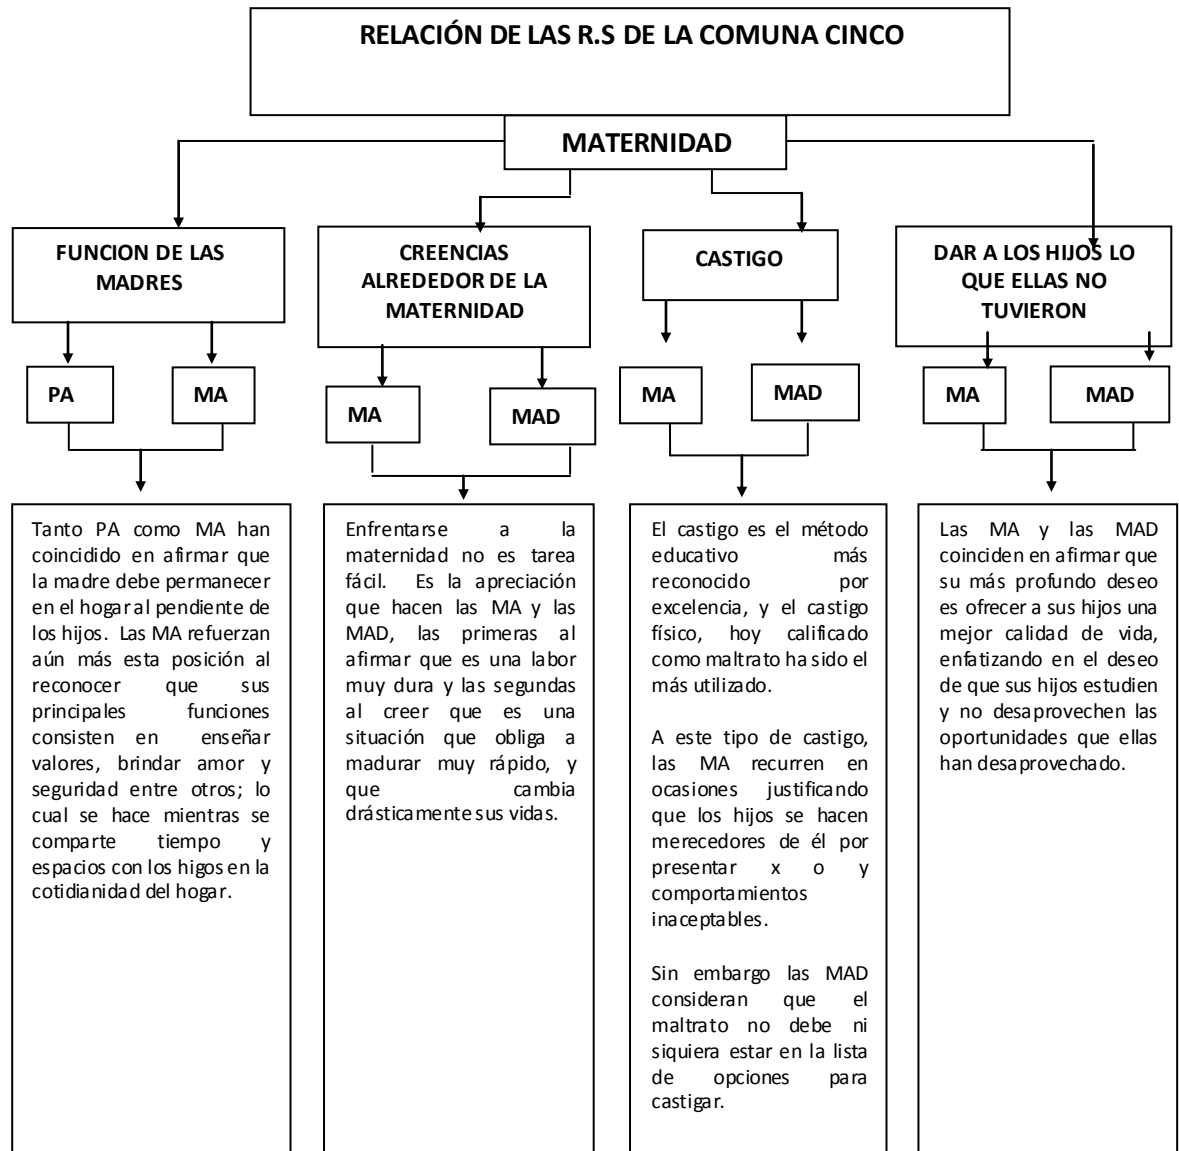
RELACIÓN DE LAS R.S DE LA COMUNA CINCO

MATERNIDAD

FUNCION DE LAS MADRES

PA

MA

Tanto PA como MA han coincidido en afirmar que la madre debe permanecer en el hogar al pendiente de los hijos. Las MA refuerzan aún más esta posición al reconocer que sus principales funciones consisten en enseñar valores, brindar amor y seguridad entre otros; lo cual se hace mientras se comparte tiempo y espacios con los higos en la cotidianidad del hogar.

CREENCIAS ALREDEDOR DE LA MATERNIDAD

MA

MAD

Enfrentarse a la maternidad no es tarea fácil. Es la apreciación que hacen las MA y las MAD, las primeras al afirmar que es una labor muy dura y las segundas al creer que es una situación que obliga a madurar muy rápido, y que cambia drásticamente sus vidas.

CASTIGO

MA

MAD

El castigo es el método educativo más reconocido por excelencia, y el castigo físico, hoy calificado como maltrato ha sido el más utilizado.

A este tipo de castigo, las MA recurren en ocasiones justificando que los hijos se hacen merecedores de él por presentar x o y comportamientos inaceptables.

Sin embargo las MAD consideran que el maltrato no debe ni siquiera estar en la lista de opciones para castigar.

DAR A LOS HIJOS LO QUE ELLAS NO TUVIERON

MA

MAD

Las MA y las MAD coinciden en afirmar que su más profundo deseo es ofrecer a sus hijos una mejor calidad de vida, enfatizando en el deseo de que sus hijos estudien y no desaprovechen las oportunidades que ellas han desaprovechado.